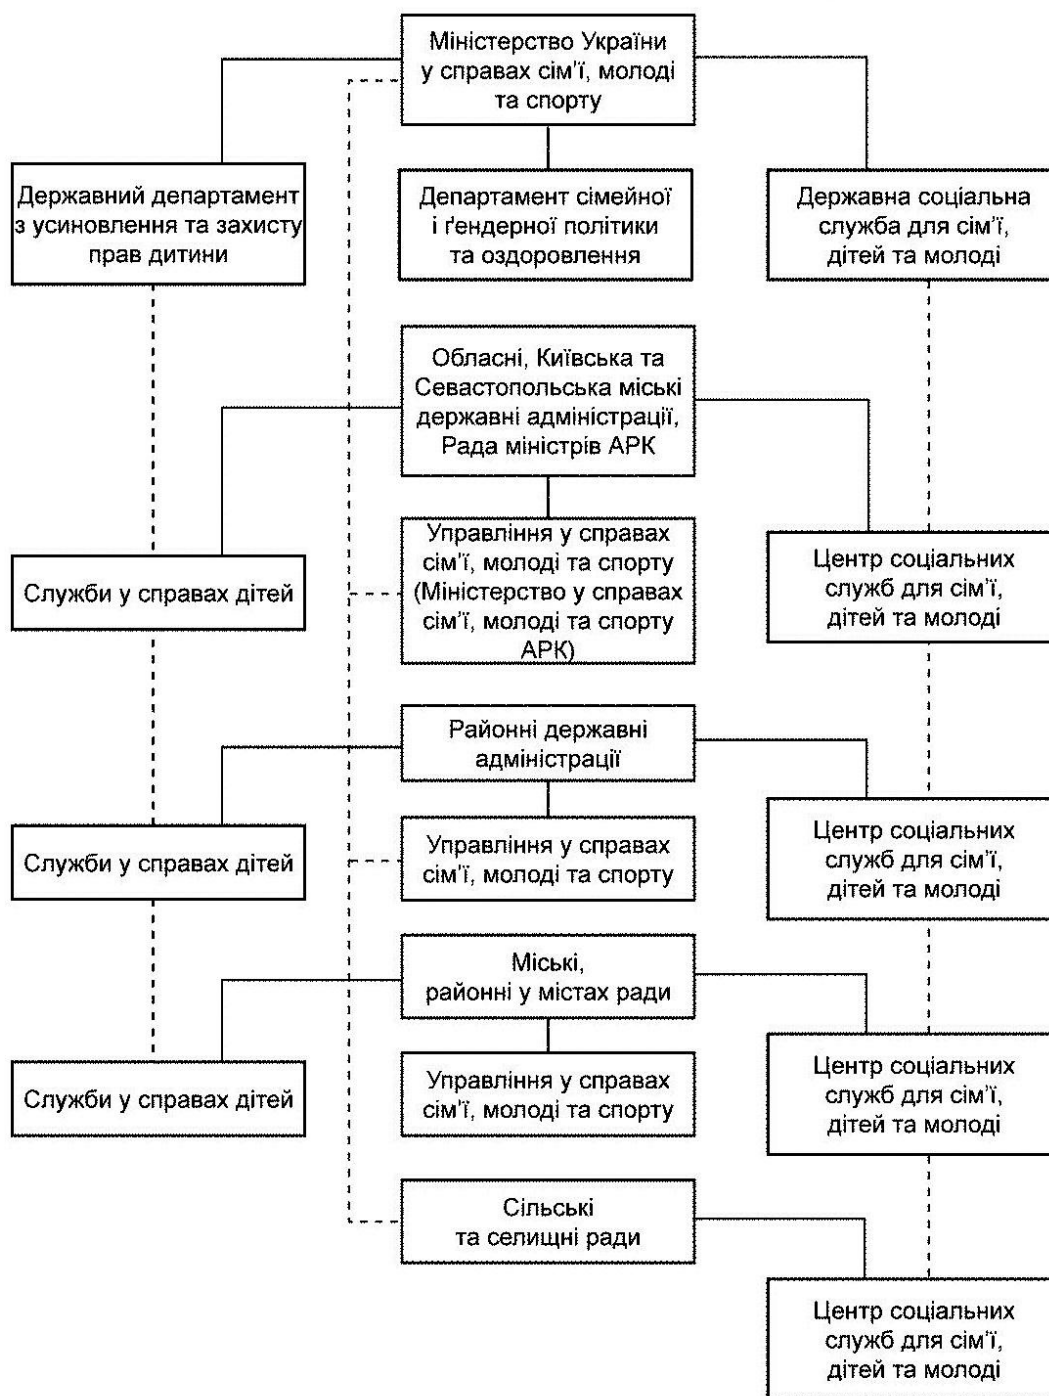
Міністерство України у справах сім'ї, молоді та спорту

Державний департамент з усиновлення та захисту прав дитини

Департамент сімейної і ґендерної політики та оздоровлення

Державна соціальна служба для сім'ї, дітей та молоді

Обласні, Київська та Севастопольська міські державні адміністрації, Рада міністрів АРК

Служби у справах дітей

Управління у справах сім'ї, молоді та спорту (Міністерство у справах сім'ї, молоді та спорту АРК)

Центр соціальних служб для сім'ї, дітей та молоді

Районні державні адміністрації

Служби у справах дітей

Управління у справах сім'ї, молоді та спорту

Центр соціальних служб для сім'ї, дітей та молоді

Міські, районні у містах ради

Служби у справах дітей

Управління у справах сім'ї, молоді та спорту

Центр соціальних служб для сім'ї, дітей та молоді

Сільські та селищні ради

Центр соціальних служб для сім'ї, дітей та молоді